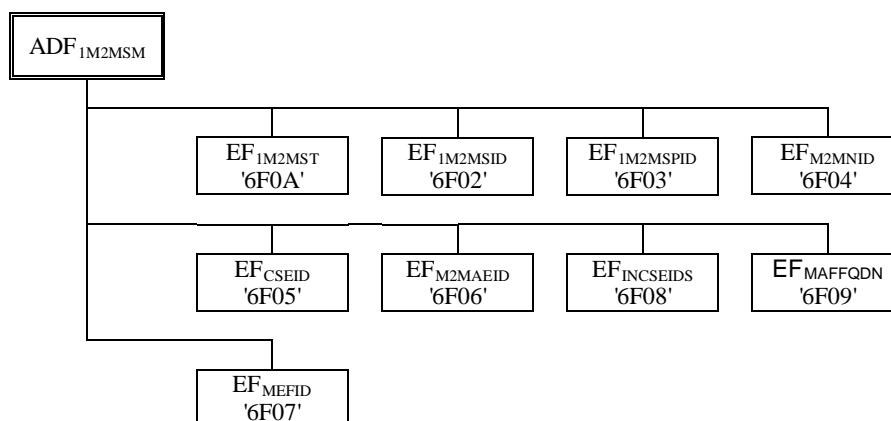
ADF$_{1M2MSM}$

EF$_{1M2MST}$
'6F0A'

EF$_{1M2MSID}$
'6F02'

EF$_{1M2MSPID}$
'6F03'

EF$_{M2MNID}$
'6F04'

EF$_{CSEID}$
'6F05'

EF$_{M2MAEID}$
'6F06'

EF$_{INCSEIDS}$
'6F08'

EF$_{MAFFQDN}$
'6F09'

EF$_{MEFID}$
'6F07'